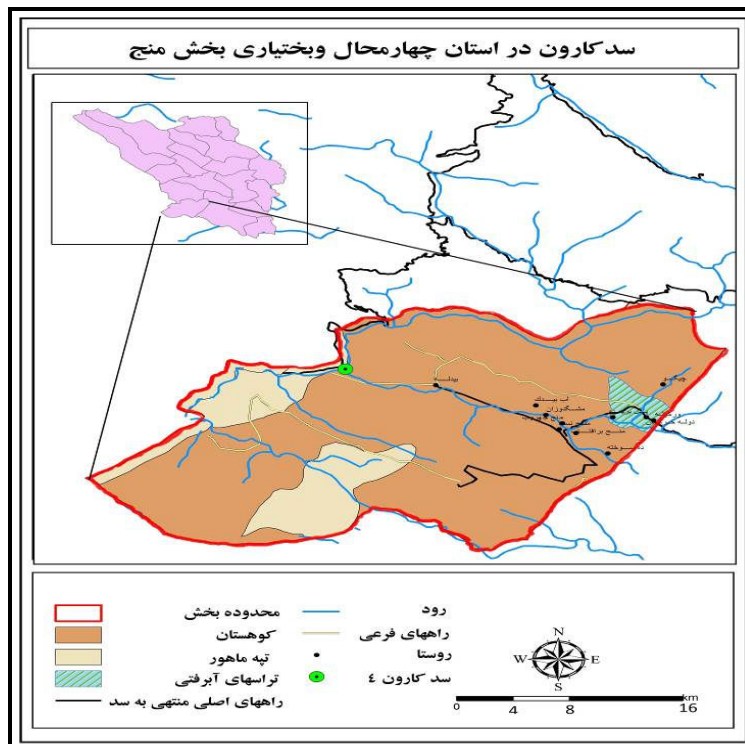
سد کارون در استان چهارمحال وبختیاری بخش منج

بیدله
آب بیدک
مشکوزان
چیگو
دوله
مسیح برافت
بارخله

محدوده بخش
کوهستان
تپه ماهور
تراسهای آبرفتی
راههای اصلی منتهی به سد
رود
راههای فرعی
روستا
سد کارون ٤

N
E
S
W

km
0 4 8 16